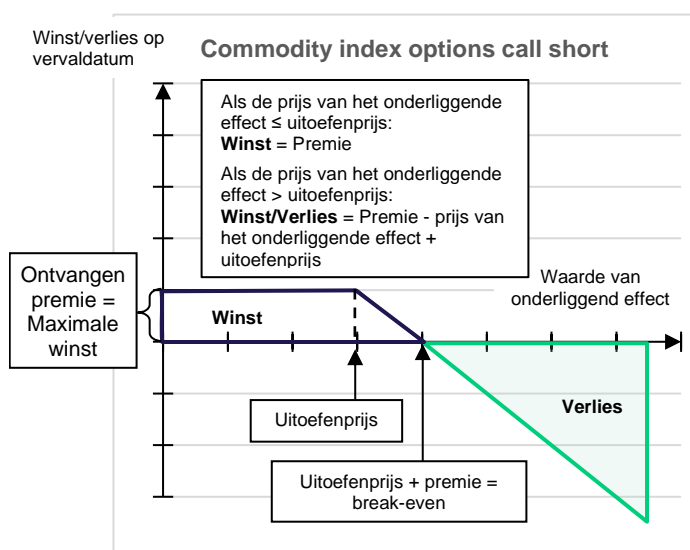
Winst/verlies op vervaldatum

**Commodity index options call short**

Als de prijs van het onderliggende effect ≤ uitoefenprijs:
**Winst** = Premie

Als de prijs van het onderliggende effect > uitoefenprijs:
**Winst/Verlies** = Premie - prijs van het onderliggende effect + uitoefenprijs

Ontvangen premie = Maximale winst

Winst

Waarde van onderliggend effect

Verlies

Uitoefenprijs

Uitoefenprijs + premie = break-even